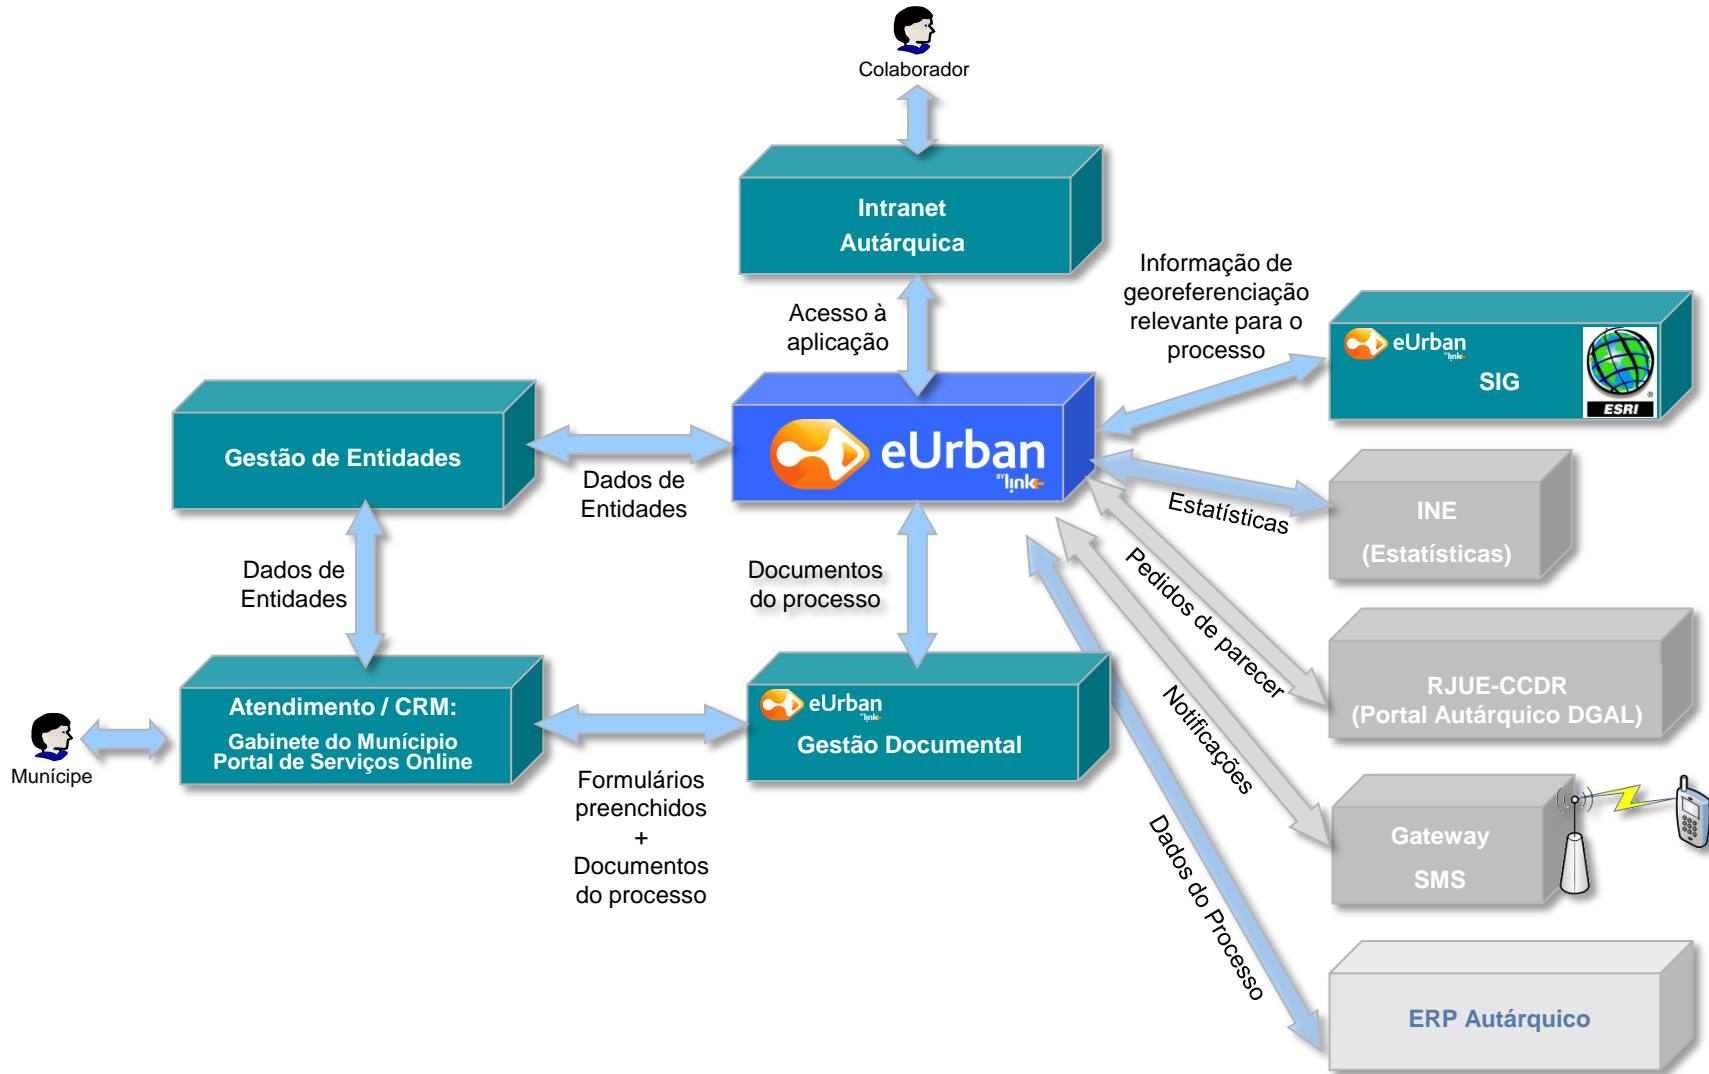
Colaborador

Intranet
Autárquica

Acesso à aplicação

Informação de georeferenciação relevante para o processo

eUrban by link
SIG
ESRI

Gestão de Entidades

Dados de Entidades

eUrban by link

Estatísticas

INE
(Estatísticas)

Dados de Entidades

Documentos do processo

Pedidos de parecer

RJUE-CCDR
(Portal Autárquico DGAL)

Munícipe

Atendimento / CRM:
Gabinete do Munícipio
Portal de Serviços Online

eUrban by link
Gestão Documental

Notificações

Gateway
SMS

Formulários preenchidos
+
Documentos do processo

Dados do Processo

ERP Autárquico